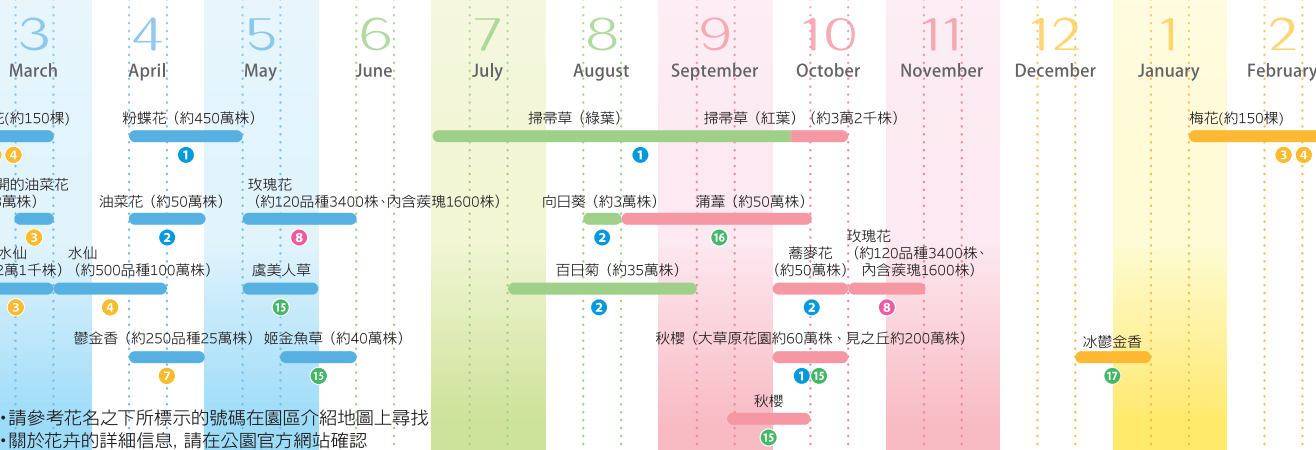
3
March
4
April
5
May
6
June
7
July
8
August
9
September
10
October
11
November
12
December
1
January
2
February

花(約150棵)
4
粉蝶花（約450萬株）
1
掃帚草（綠葉）
掃帚草（紅葉）（約3萬2千株）
1
梅花(約150棵)
3 4

開的油菜花
萬株)
3
油菜花（約50萬株）
2
玫瑰花
（約120品種3400株、內含蔟瑰1600株）
8
向日葵（約3萬株）
2
蒲葦（約50萬株）
16

水仙
2萬1千株)
3
水仙
（約500品種100萬株）
4
虞美人草
15
百日菊（約35萬株）
2
蕎麥花
（約50萬株）
2
玫瑰花
（約120品種3400株、
內含蔟瑰1600株）
8

鬱金香（約250品種25萬株）
7
姬金魚草（約40萬株）
15
秋櫻（大草原花園約60萬株、見之丘約200萬株）
1 15
冰鬱金香
17

秋櫻
15

・請參考花名之下所標示的號碼在園區介紹地圖上尋找
・關於花卉的詳細信息, 請在公園官方網站確認